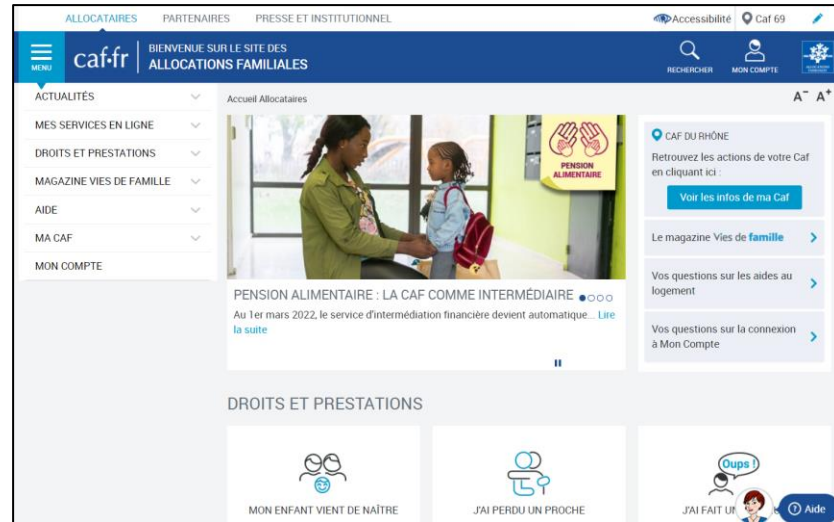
ALLOCATAIRES PARTENAIRES PRESSE ET INSTITUTIONNEL

Accessibilité Caf 69

MENU caf·fr BIENVENUE SUR LE SITE DES ALLOCATIONS FAMILIALES

RECHERCHER MON COMPTE

ACTUALITÉS
MES SERVICES EN LIGNE
DROITS ET PRESTATIONS
MAGAZINE VIES DE FAMILLE
AIDE
MA CAF
MON COMPTE

Accueil Allocataires

$A^-$ $A^+$

PENSION ALIMENTAIRE

PENSION ALIMENTAIRE : LA CAF COMME INTERMÉDIAIRE

Au 1er mars 2022, le service d'intermédiation financière devient automatique... Lire la suite

CAF DU RHÔNE

Retrouvez les actions de votre Caf en cliquant ici :

Voir les infos de ma Caf

Le magazine Vies de famille

Vos questions sur les aides au logement

Vos questions sur la connexion à Mon Compte

DROITS ET PRESTATIONS

MON ENFANT VIENT DE NAÎTRE

J'AI PERDU UN PROCHE

Oups !

J'AI FAIT UN

Aide